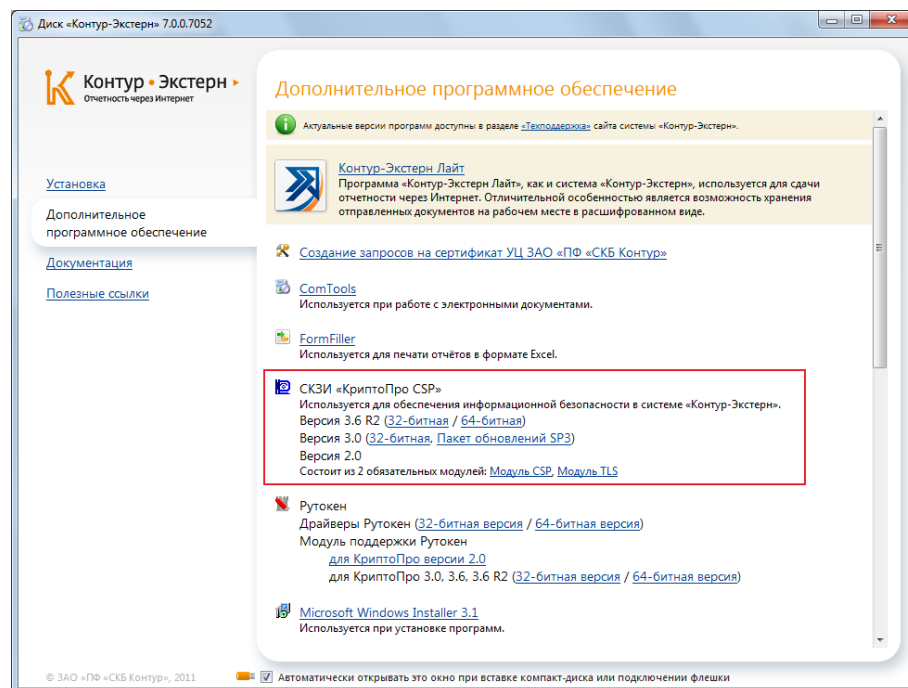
Диск «Контур-Экстерн» 7.0.0.7052

Контур • Экстерн
Отчетность через Интернет

Установка

Дополнительное программное обеспечение

Документация

Полезные ссылки

Дополнительное программное обеспечение

Актуальные версии программ доступны в разделе «Техподдержка» сайта системы «Контур-Экстерн».

Контур-Экстерн Лайт
Программа «Контур-Экстерн Лайт», как и система «Контур-Экстерн», используется для сдачи отчетности через Интернет. Отличительной особенностью является возможность хранения отправленных документов на рабочем месте в расшифрованном виде.

Создание запросов на сертификат УЦ ЗАО «ПФ «СКБ Контур»

ComTools
Используется при работе с электронными документами.

FormFiller
Используется для печати отчётов в формате Excel.

СКЗИ «КриптоПро CSP»
Используется для обеспечения информационной безопасности в системе «Контур-Экстерн».
Версия 3.6 R2 (32-битная / 64-битная)
Версия 3.0 (32-битная, Пакет обновлений SP3)
Версия 2.0
Состоит из 2 обязательных модулей: Модуль CSP, Модуль TLS

Рутокен
Драйверы Рутокен (32-битная версия / 64-битная версия)
Модуль поддержки Рутокен
для КриптоПро версии 2.0
для КриптоПро 3.0, 3.6, 3.6 R2 (32-битная версия / 64-битная версия)

Microsoft Windows Installer 3.1
Используется при установке программ.

© ЗАО «ПФ «СКБ Контур», 2011

Автоматически открывать это окно при вставке компакт-диска или подключении флешки